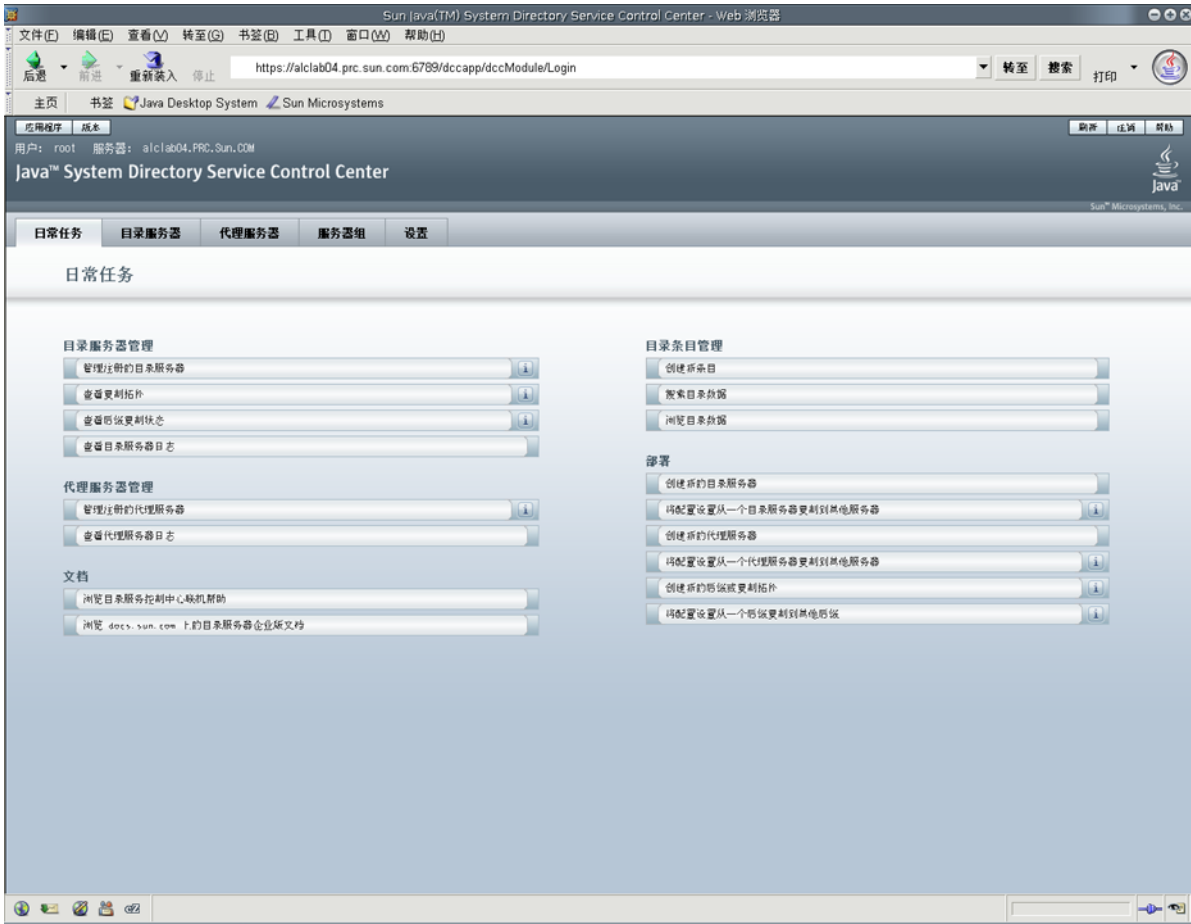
Sun Java(TM) System Directory Service Control Center - Web 浏览器

文件(F) 编辑(E) 查看(V) 转至(G) 书签(B) 工具(T) 窗口(W) 帮助(H)

后退 前进 重新装入 停止 https://alclab04.prc.sun.com:6789/dccapp/dccModule/Login 转至 搜索 打印

主页 书签 Java Desktop System Sun Microsystems

应用程序 版本

刷新 注销 帮助

用户: root 服务器: alclab04.PRC.Sun.COM

Java™ System Directory Service Control Center

Java

Sun™ Microsystems, Inc.

日常任务 目录服务器 代理服务器 服务器组 设置

日常任务

目录服务器管理

管理注册的目录服务器

查看复制拓扑

查看后缀复制状态

查看目录服务器日志

代理服务器管理

管理注册的代理服务器

查看代理服务器日志

文档

浏览目录服务控制中心联机帮助

浏览 docs.sun.com 上的目录服务器企业版文档

目录条目管理

创建新条目

搜索目录数据

浏览目录数据

部署

创建新的目录服务器

将配置设置从一个目录服务器复制到其他服务器

创建新的代理服务器

将配置设置从一个代理服务器复制到其他服务器

创建新的后缀或复制拓扑

将配置设置从一个后缀复制到其他后缀